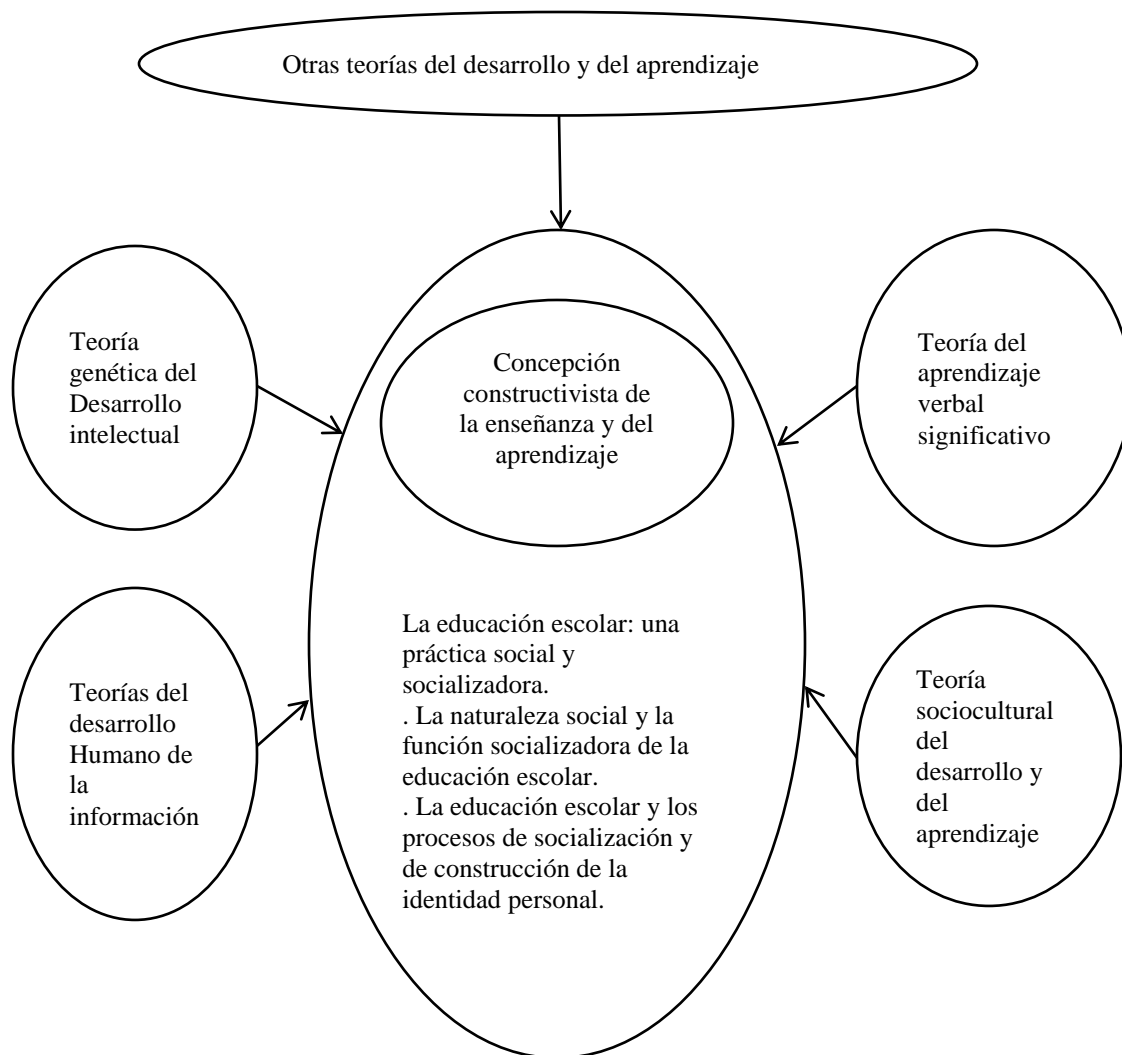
Otras teorías del desarrollo y del aprendizaje

Teoría genética del Desarrollo intelectual

Concepción constructivista de la enseñanza y del aprendizaje

Teoría del aprendizaje verbal significativo

Teorías del desarrollo Humano de la información

La educación escolar: una práctica social y socializadora.
. La naturaleza social y la función socializadora de la educación escolar.
. La educación escolar y los procesos de socialización y de construcción de la identidad personal.

Teoría sociocultural del desarrollo y del aprendizaje